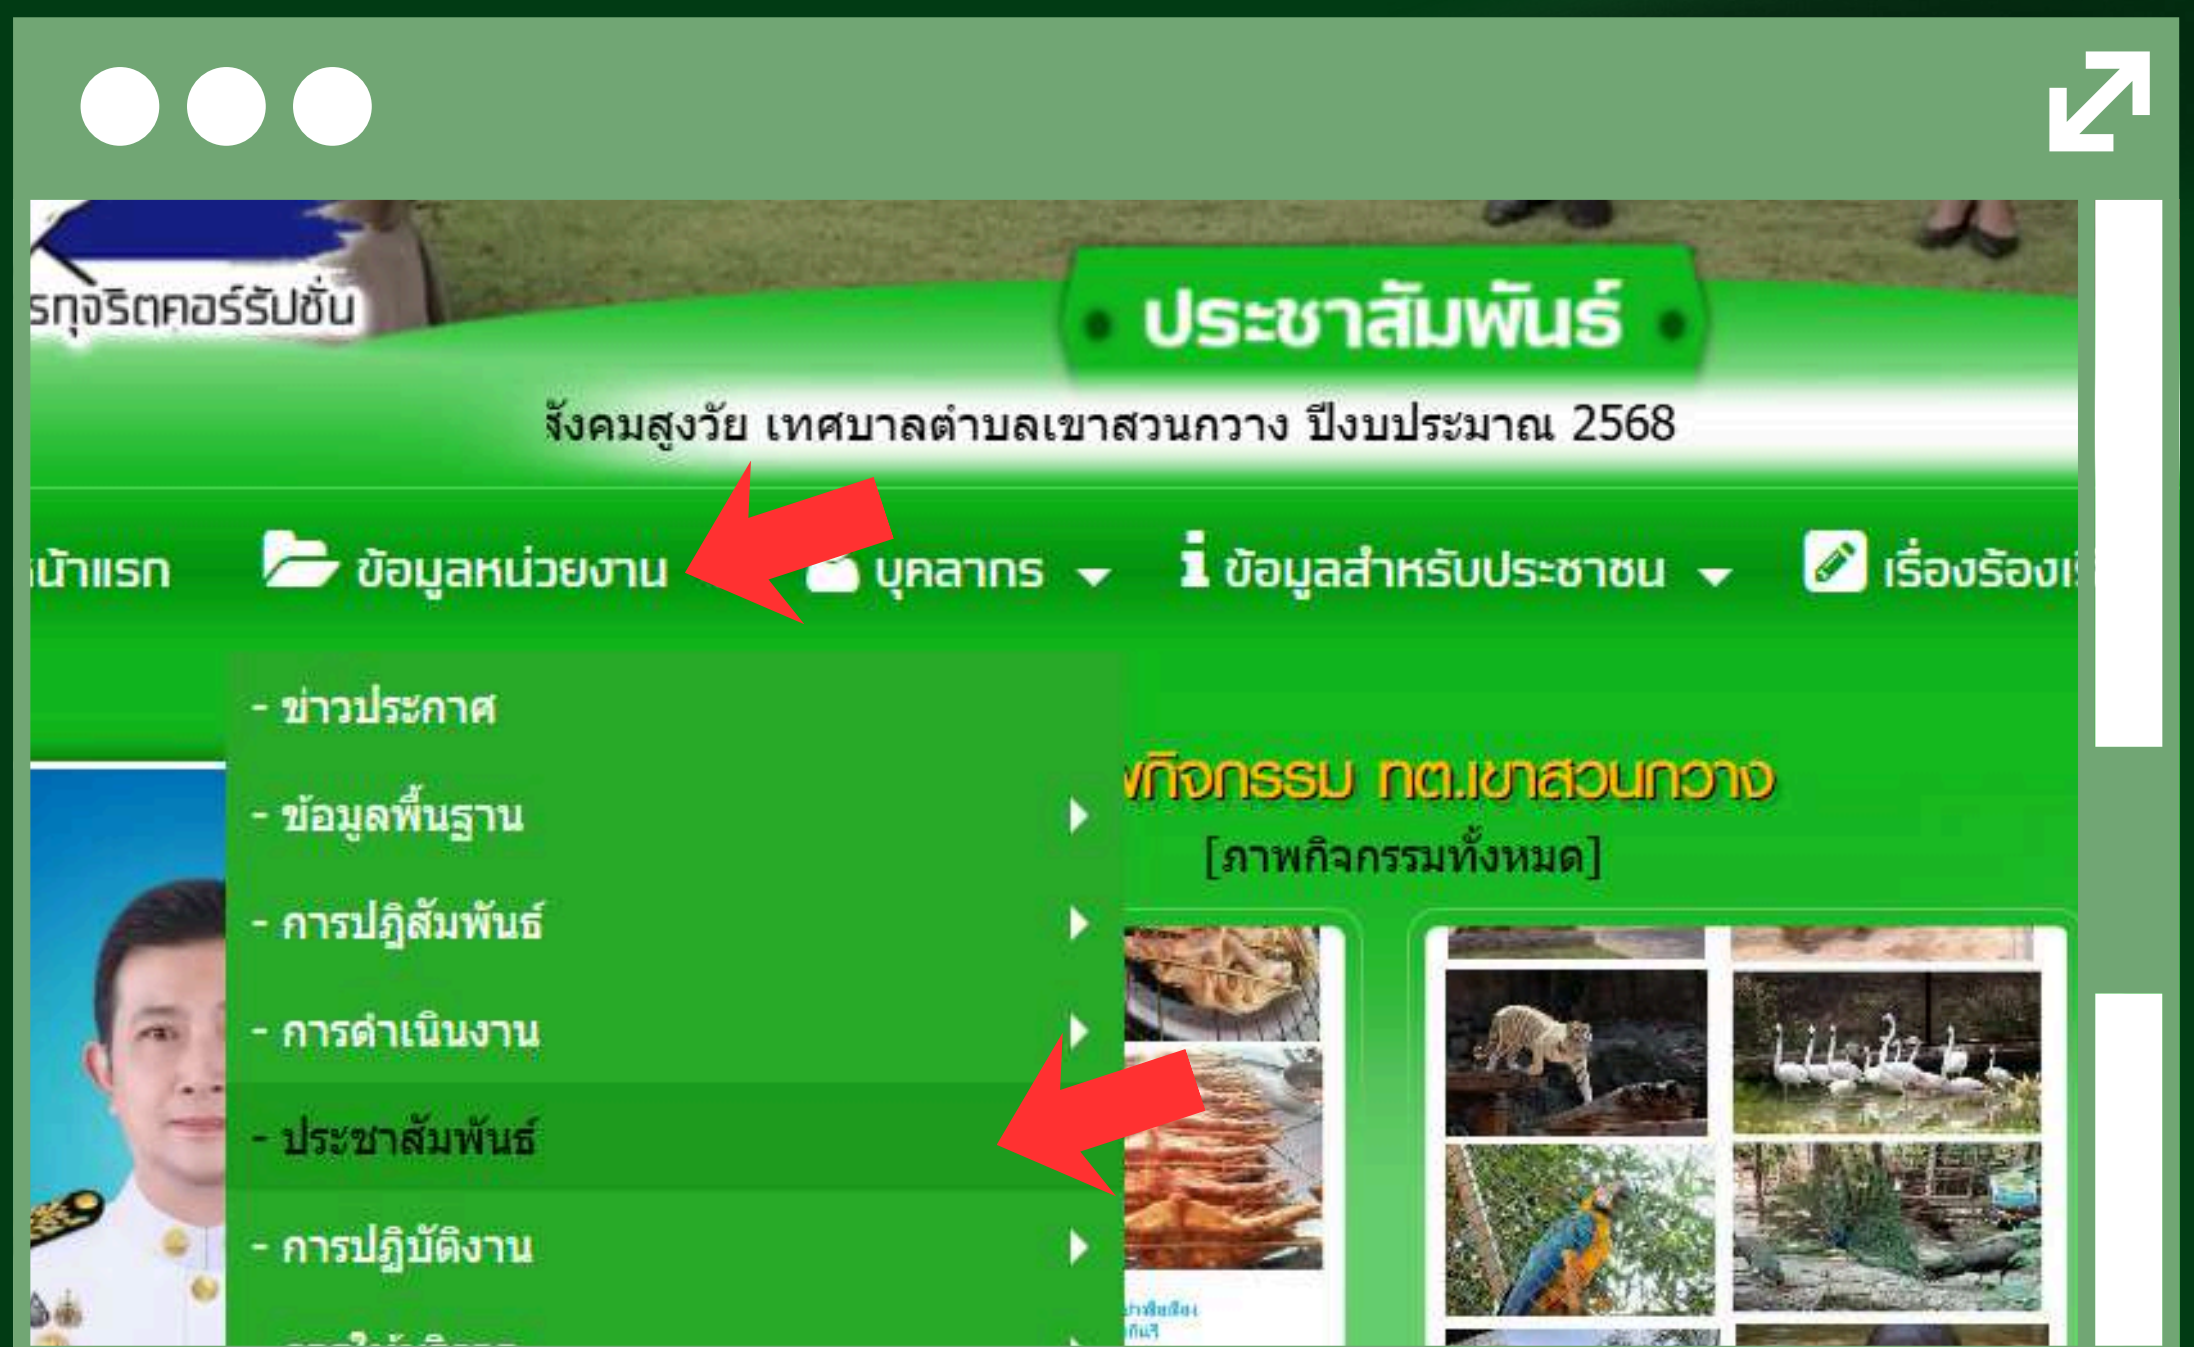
รทุจริตคอร์รัปชั่น

• ประชาสัมพันธ์ •

สังคมสูงวัย เทศบาลตำบลเขาสวนกวาง ปีงบประมาณ 2568

หน้าแรก ข้อมูลหน่วยงาน บุคลากร ข้อมูลสำหรับประชาชน เรื่องร้องเ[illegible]

- ข่าวประกาศ
- ข้อมูลพื้นฐาน
- การปฏิสัมพันธ์
- การดำเนินงาน
- ประชาสัมพันธ์
- การปฏิบัติงาน

กิจกรรม ทต.เขาสวนกวาง
[ภาพกิจกรรมทั้งหมด]